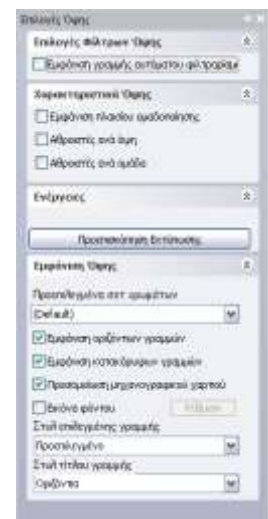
Επιλογές Όψης

Επιλογές Φίλτρων Όψης

Εμφάνιση γραμμής αντίστοιχου φίλτραρίσμ

Χαρακτηριστικά Όψης

Εμφάνιση πλαισίου ομαδοποίησης

Αθροιστές ανά όψη

Αθροιστές ανά ομάδα

Ενέργειες

Προεπισκόπηση Εκτύπωσης

Εμφάνιση Όψης

Προεπιλεγμένο σετ χρωμάτων

(Default)

Εμφάνιση οριζόντιων γραμμών

Εμφάνιση κατακόρυφων γραμμών

Προσομοίωση μηχανογραφικού χαρτιού

Εικόνα φόντου

Επιλογή

Στυλ επιλεγμένης γραμμής

Προεπιλεγμένο

Στυλ τίτλου γραμμής

Οριζόντια